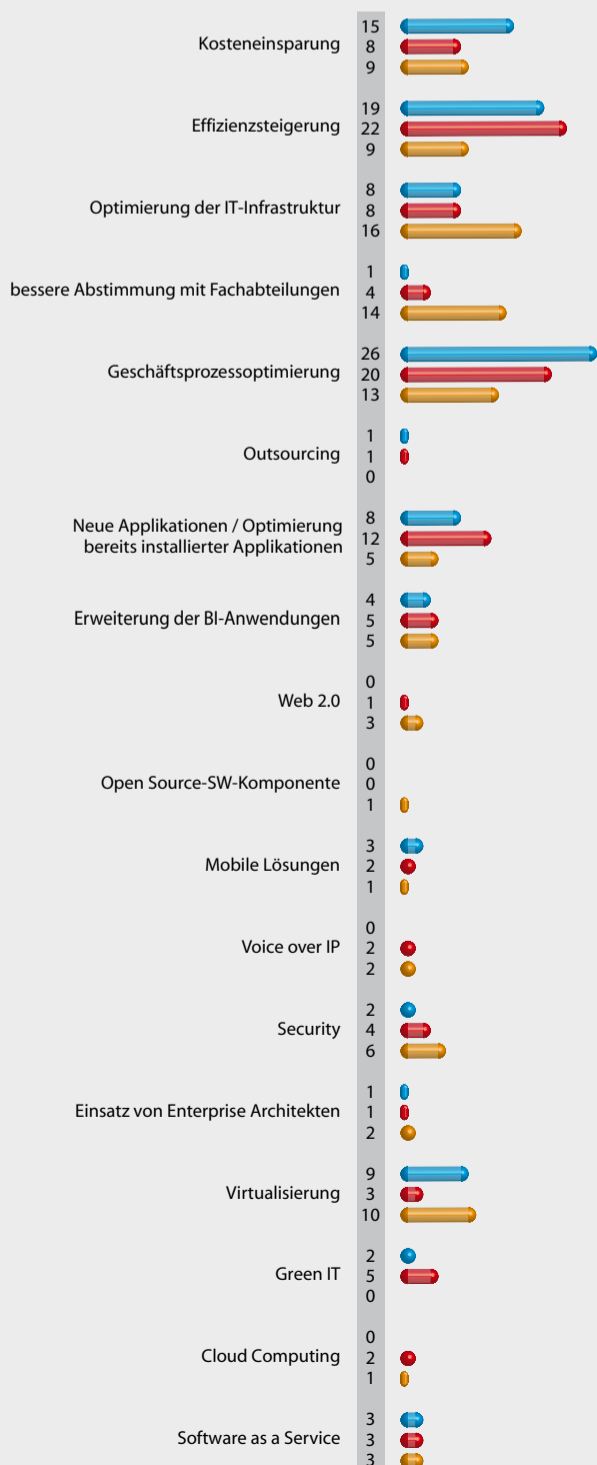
| | | |
|---|---|---|
| Kosteneinsparung | 15 | |
| | 8 | |
| | 9 | |
| Effizienzsteigerung | 19 | |
| | 22 | |
| | 9 | |
| Optimierung der IT-Infrastruktur | 8 | |
| | 8 | |
| | 16 | |
| bessere Abstimmung mit Fachabteilungen | 1 | |
| | 4 | |
| | 14 | |
| Geschäftsprozessoptimierung | 26 | |
| | 20 | |
| | 13 | |
| Outsourcing | 1 | |
| | 1 | |
| | 0 | |
| Neue Applikationen / Optimierung bereits installierter Applikationen | 8 | |
| | 12 | |
| | 5 | |
| Erweiterung der BI-Anwendungen | 4 | |
| | 5 | |
| | 5 | |
| Web 2.0 | 0 | |
| | 1 | |
| | 3 | |
| Open Source-SW-Komponente | 0 | |
| | 0 | |
| | 1 | |
| Mobile Lösungen | 3 | |
| | 2 | |
| | 1 | |
| Voice over IP | 0 | |
| | 2 | |
| | 2 | |
| Security | 2 | |
| | 4 | |
| | 6 | |
| Einsatz von Enterprise Architekten | 1 | |
| | 1 | |
| | 2 | |
| Virtualisierung | 9 | |
| | 3 | |
| | 10 | |
| Green IT | 2 | |
| | 5 | |
| | 0 | |
| Cloud Computing | 0 | |
| | 2 | |
| | 1 | |
| Software as a Service | 3 | |
| | 3 | |
| | 3 | |